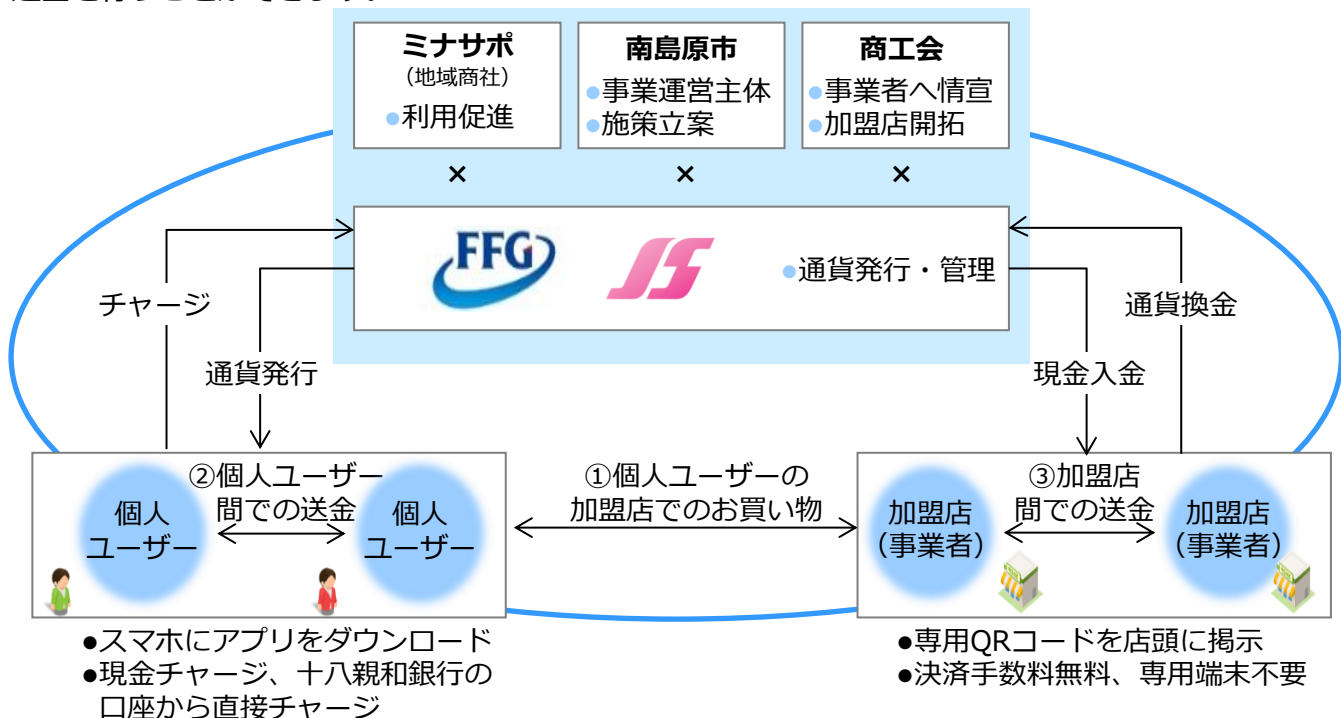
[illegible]

ミナサポ
（地域商社）
●利用促進

南島原市
●事業運営主体
●施策立案

商工会
●事業者へ情宣
●加盟店開拓

×
×
×

FFG
●通貨発行・管理

チャージ
通貨発行
通貨換金
現金入金

②個人ユーザー間での送金
個人ユーザー
個人ユーザー

①個人ユーザーの加盟店でのお買い物

③加盟店間での送金
加盟店（事業者）
加盟店（事業者）

●スマホにアプリをダウンロード
●現金チャージ、十八親和銀行の口座から直接チャージ

●専用QRコードを店頭に掲示
●決済手数料無料、専用端末不要